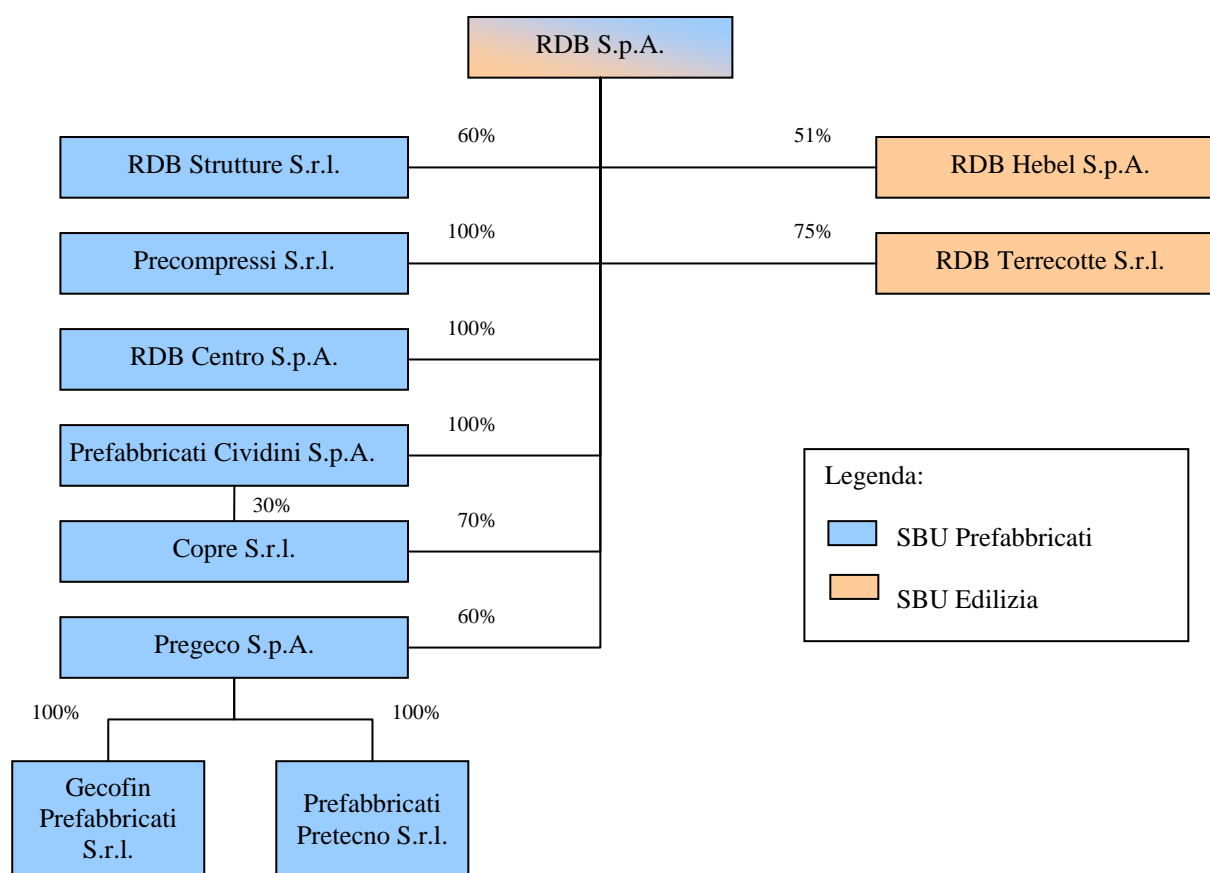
RDB S.p.A.

60%
RDB Strutture S.r.l.

51%
RDB Hebel S.p.A.

100%
Precompressi S.r.l.

75%
RDB Terrecotte S.r.l.

100%
RDB Centro S.p.A.

100%
Prefabbricati Cividini S.p.A.

30%

70%
Copre S.r.l.

60%
Pregeco S.p.A.

100%
Gecofin Prefabbricati S.r.l.

100%
Prefabbricati Pretecno S.r.l.

Legenda:
SBU Prefabbricati
SBU Edilizia